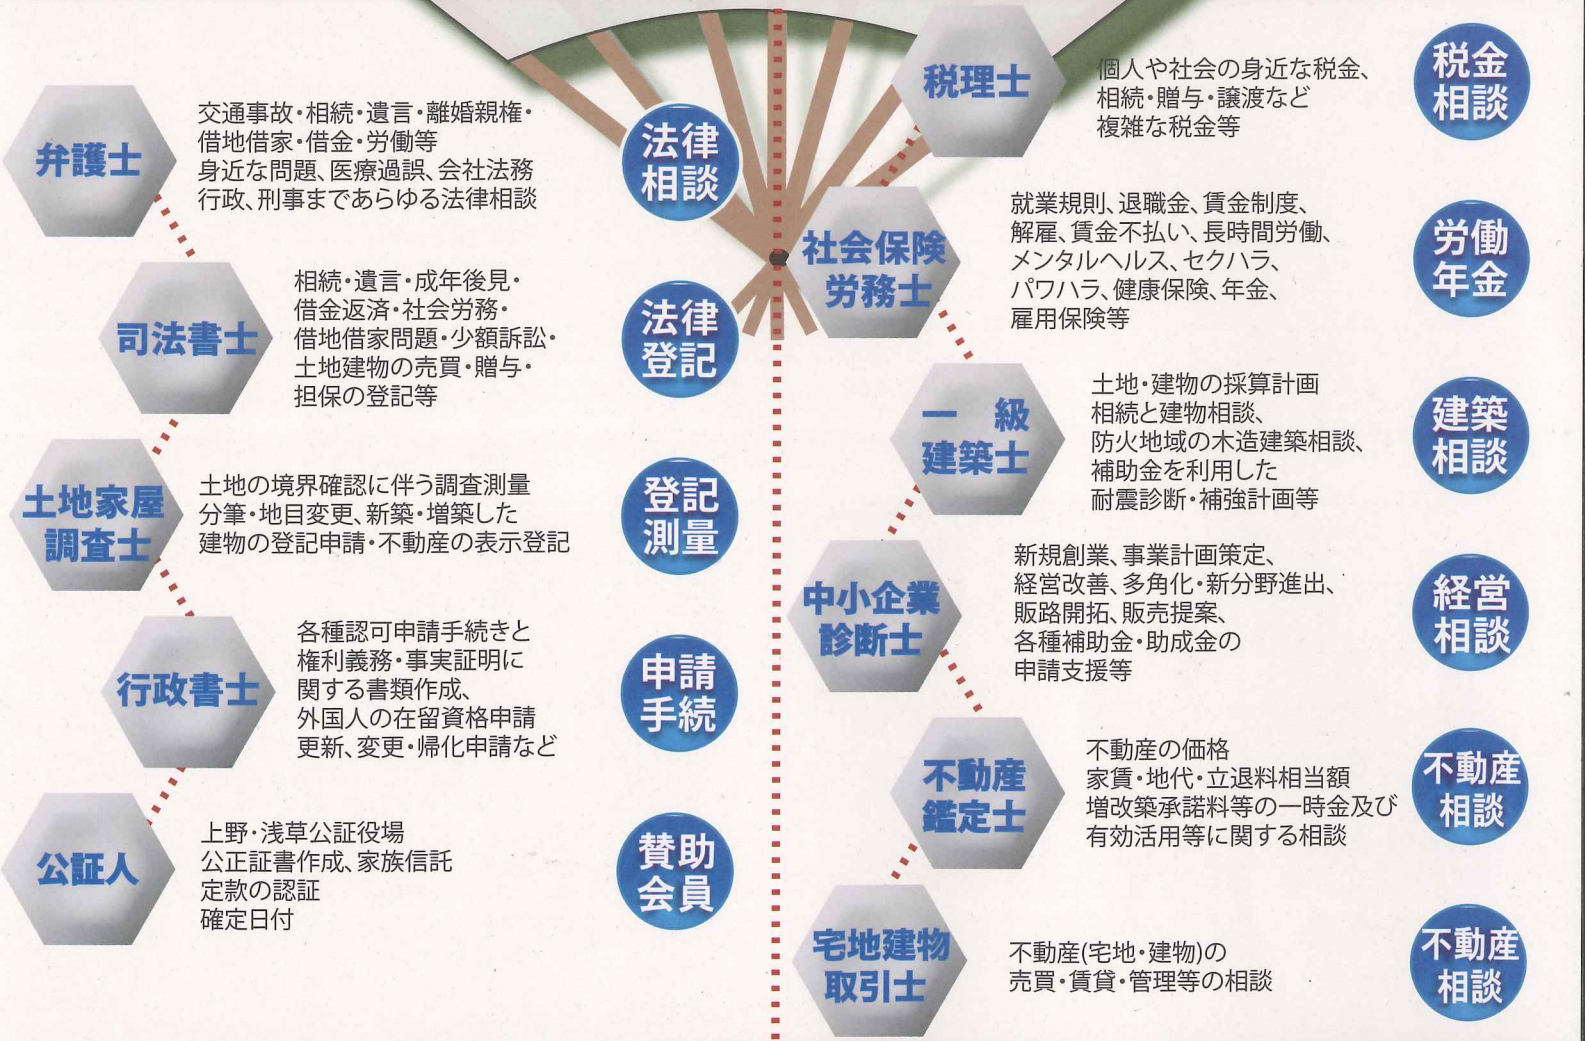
弁護士

交通事故・相続・遺言・離婚親権・借地借家・借金・労働等
身近な問題、医療過誤、会社法務
行政、刑事まであらゆる法律相談

法律相談

税理士

個人や社会の身近な税金、相続・贈与・譲渡など
複雑な税金等

税金相談

司法書士

相続・遺言・成年後見・借金返済・社会労務・借地借家問題・少額訴訟・土地建物の売買・贈与・担保の登記等

法律登記

社会保険労務士

就業規則、退職金、賃金制度、解雇、賃金不払い、長時間労働、メンタルヘルス、セクハラ、パワハラ、健康保険、年金、雇用保険等

労働年金

一 級建築士

土地・建物の採算計画
相続と建物相談、
防火地域の木造建築相談、
補助金を利用した
耐震診断・補強計画等

建築相談

土地家屋調査士

土地の境界確認に伴う調査測量
分筆・地目変更、新築・増築した
建物の登記申請・不動産の表示登記

登記測量

中小企業診断士

新規創業、事業計画策定、
経営改善、多角化・新分野進出、
販路開拓、販売提案、
各種補助金・助成金の
申請支援等

経営相談

行政書士

各種認可申請手続きと
権利義務・事実証明に
関する書類作成、
外国人の在留資格申請
更新、変更・帰化申請など

申請手続

不動産鑑定士

不動産の価格
家賃・地代・立退料相当額
増改築承諾料等の一時金及び
有効活用等に関する相談

不動産相談

公証人

上野・浅草公証役場
公正証書作成、家族信託
定款の認証
確定日付

賛助会員

宅地建物取引士

不動産(宅地・建物)の
売買・賃貸・管理等の相談

不動産相談